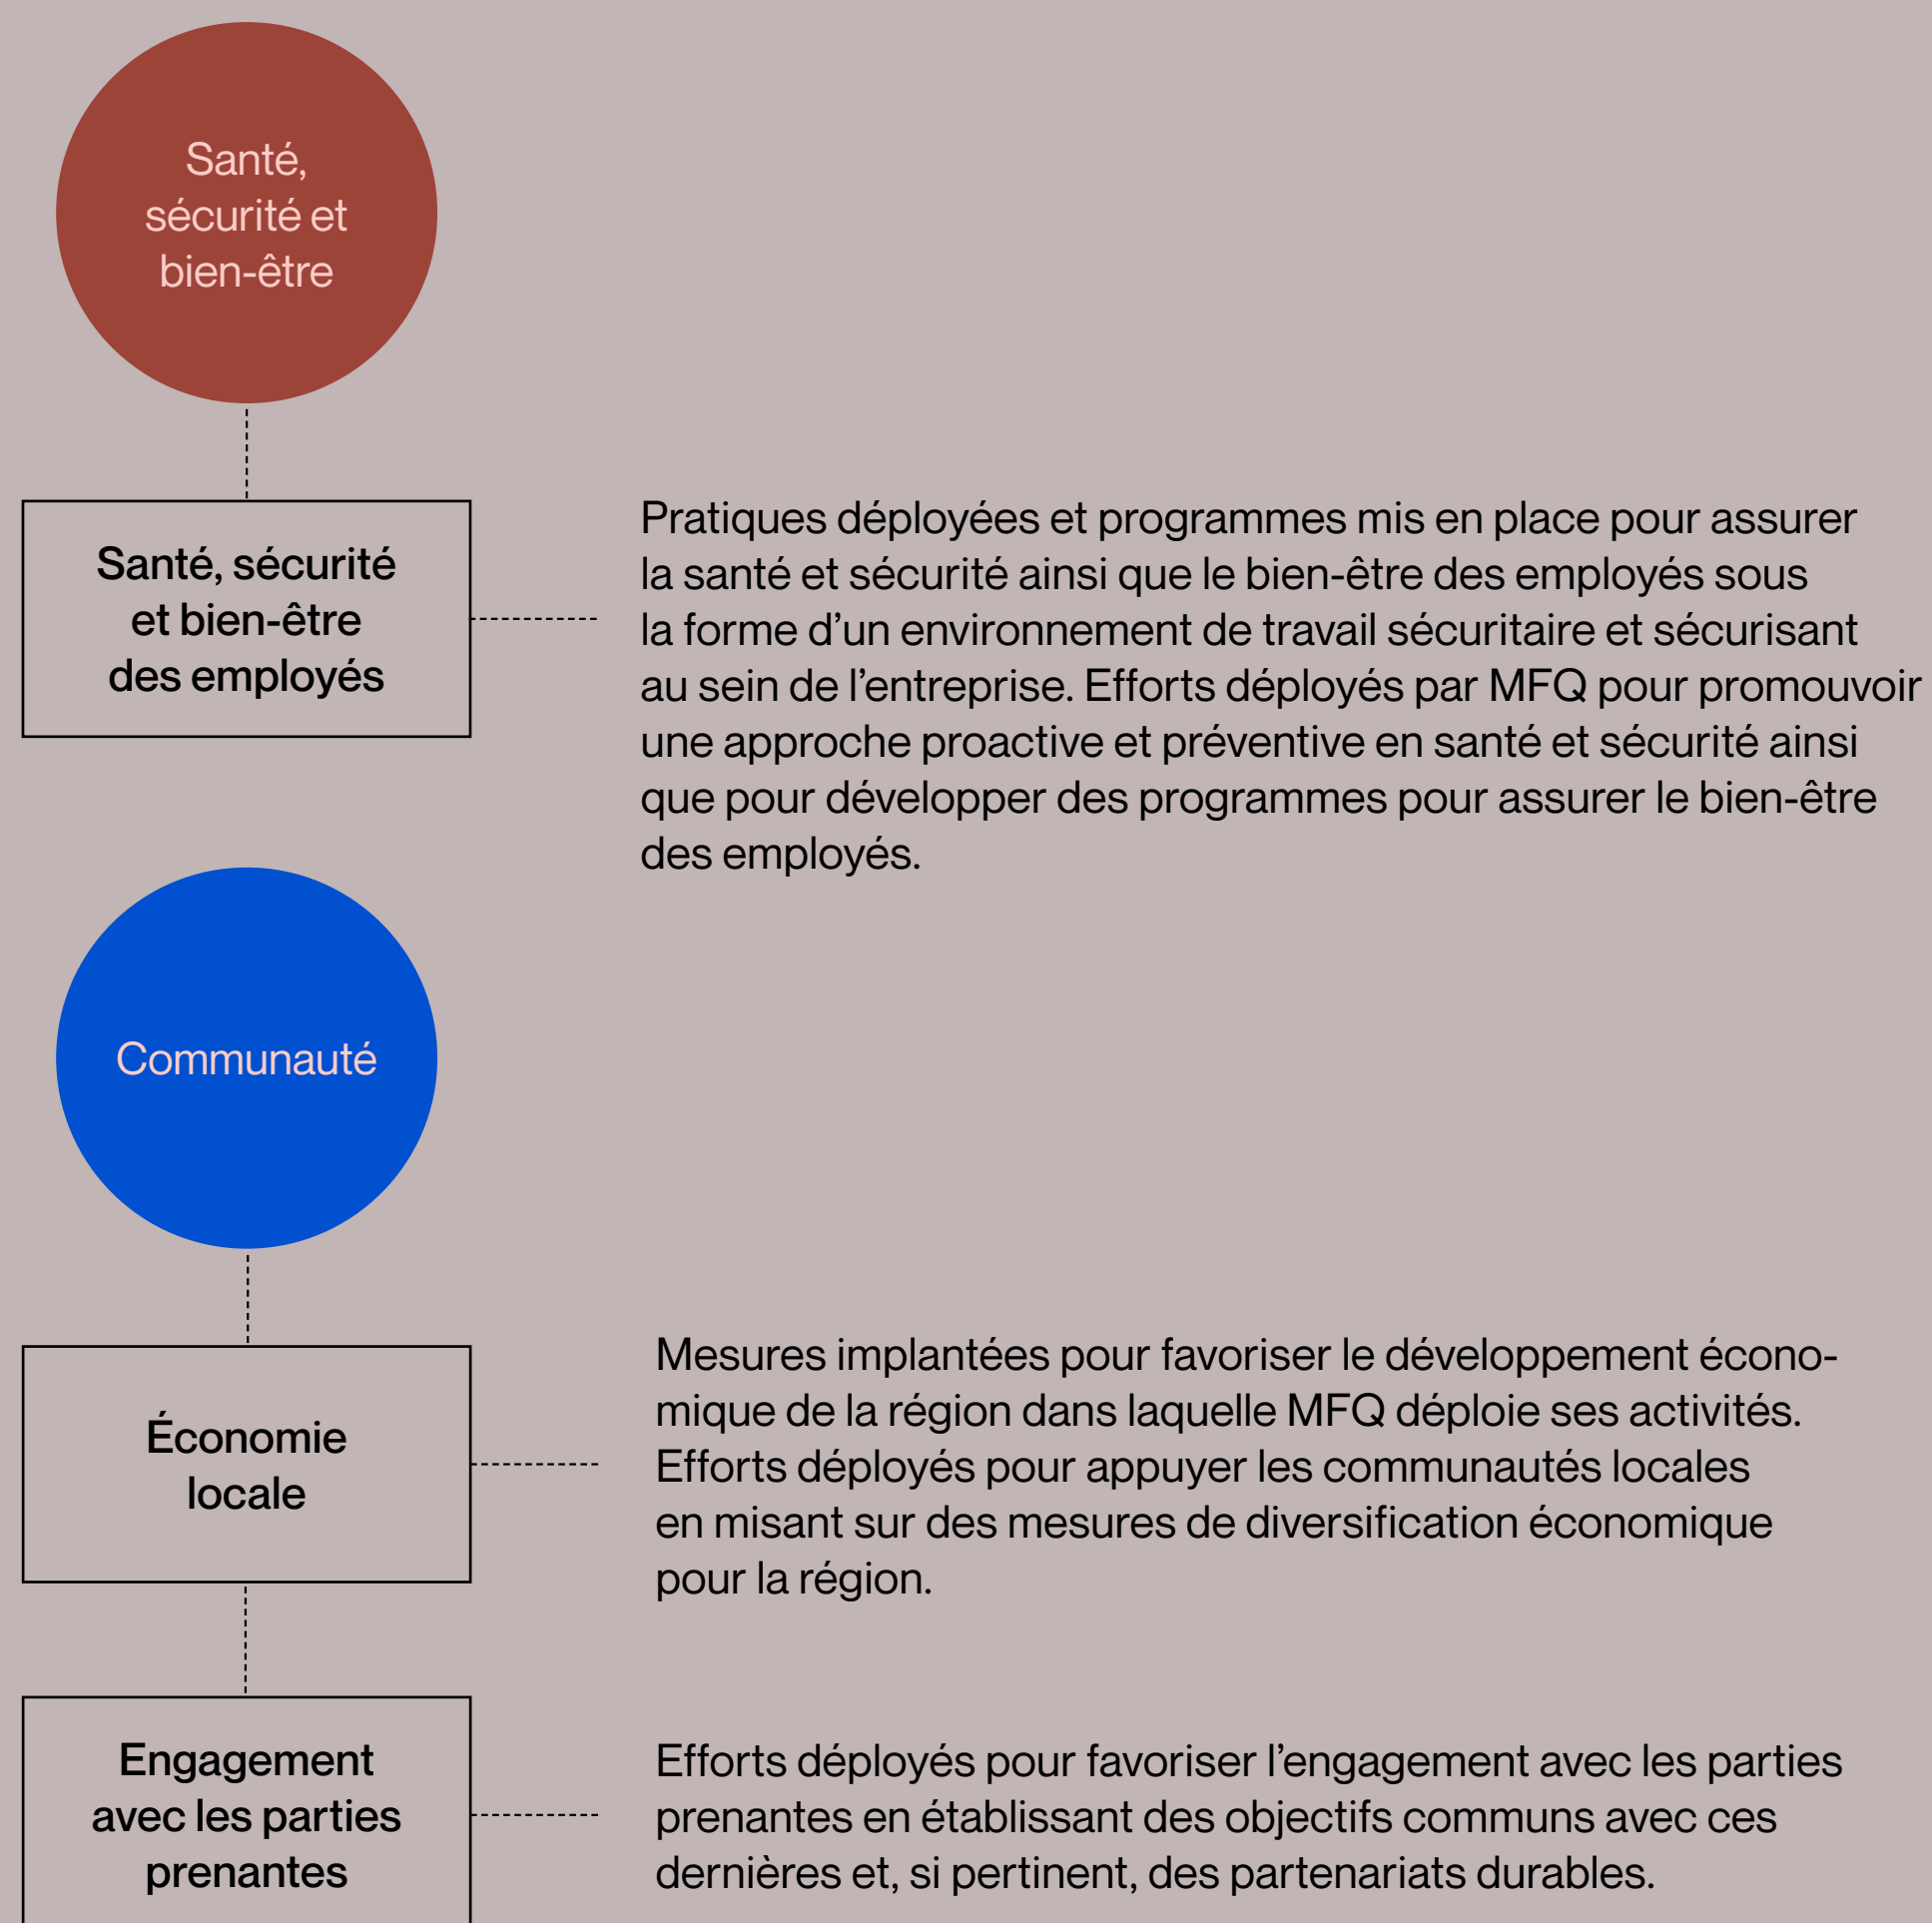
Santé, sécurité et bien-être

Santé, sécurité et bien-être des employés

Pratiques déployées et programmes mis en place pour assurer la santé et sécurité ainsi que le bien-être des employés sous la forme d'un environnement de travail sécuritaire et sécurisant au sein de l'entreprise. Efforts déployés par MFQ pour promouvoir une approche proactive et préventive en santé et sécurité ainsi que pour développer des programmes pour assurer le bien-être des employés.

Communauté

Économie locale

Mesures implantées pour favoriser le développement économique de la région dans laquelle MFQ déploie ses activités. Efforts déployés pour appuyer les communautés locales en misant sur des mesures de diversification économique pour la région.

Engagement avec les parties prenantes

Efforts déployés pour favoriser l'engagement avec les parties prenantes en établissant des objectifs communs avec ces dernières et, si pertinent, des partenariats durables.